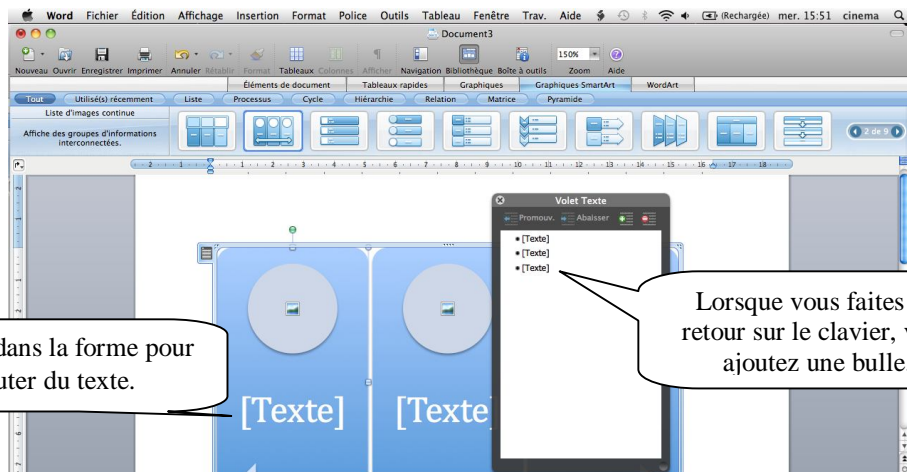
Word Fichier Édition Affichage Insertion Format Police Outils Tableau Fenêtre Trav. Aide (Rechargée) mer. 15:51 cinema

Document3

Nouveau Ouvrir Enregistrer Imprimer Annuler Rétablir Format Tableaux Colonnes Afficher Navigation Bibliothèque Boîte à outils 150% Zoom Aide

Éléments de document | Tableaux rapides | Graphiques | Graphiques SmartArt | WordArt

Tout | Utilisé(s) récemment | Liste | Processus | Cycle | Hiérarchie | Relation | Matrice | Pyramide

Liste d'images continue

Affiche des groupes d'informations interconnectées.

2 de 9

Volet Texte

Promouv. Abaisser

• [Texte]
• [Texte]
• [Texte]

Lorsque vous faites retour sur le clavier, ajoutez une bulle

dans la forme pour uter du texte.

[Texte] [Texte]